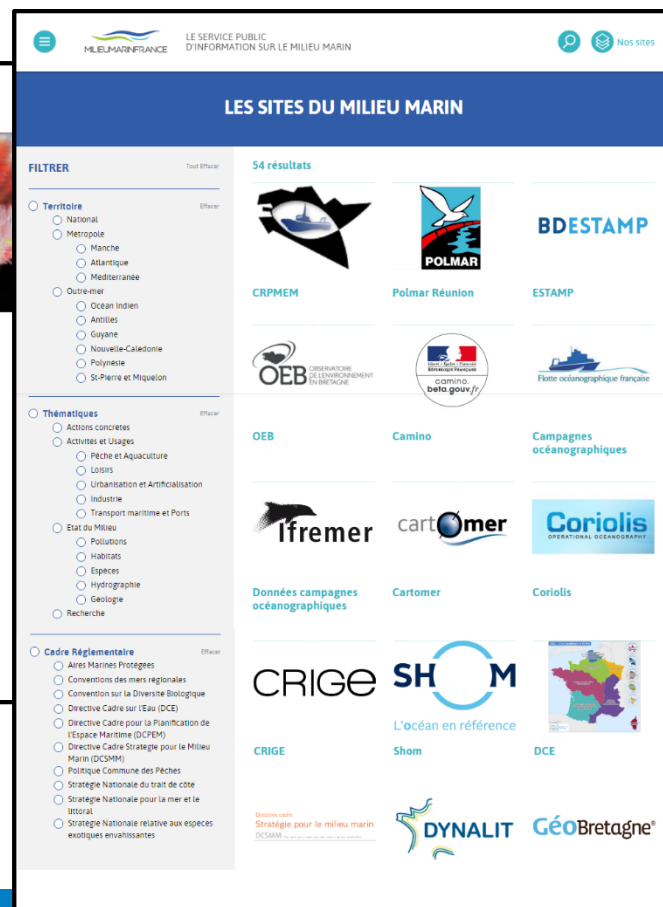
MILIEUMARINFRANCE
LE SERVICE PUBLIC D'INFORMATION SUR LE MILIEU MARIN

Nos sites

LES SITES DU MILIEU MARIN

FILTRER
Tout Effacer

Territoire
Effacer
National
Métropole
Manche
Atlantique
Mediterranée
Outre-mer
Océan Indien
Antilles
Guyane
Nouvelle-Caledonie
Polynésie
St-Pierre et Miquelon

Thématiques
Effacer
Actions concrètes
Activités et Usages
Pêche et Aquaculture
Loisirs
Urbanisation et Artificialisation
Industrie
Transport maritime et Ports
Etat du Milieu
Pollutions
Habitats
Espèces
Hydrographie
Geologie
Recherche

Cadre Réglementaire
Effacer
Aires Marines Protégées
Conventions des mers régionales
Convention sur la Diversite Biologique
Directive Cadre sur l'Eau (DCE)
Directive Cadre pour la Planification de l'Espace Maritime (DCPEM)
Directive Cadre Strategie pour le Milieu Marin (DCSMM)
Politique Commune des Pêches
Stratégie Nationale du trait de côte
Stratégie Nationale pour la mer et le littoral
Strategie Nationale relative aux especes exotiques envahissantes

54 résultats

CRPMEM
POLMAR
Polmar Réunion
BDESTAMP
ESTAMP

OEB OBSERVATOIRE DE L'ENVIRONNEMENT EN BRETAGNE
OEB
Liberté Égalité Fraternité RÉPUBLIQUE FRANÇAISE camino.beta.gouv.fr
Camino
Flotte océanographique française
Campagnes océanographiques

Ifremer
Données campagnes océanographiques
cartomer
Cartomer
Coriolis OPERATIONAL OCEANOGRAPHY
Coriolis

CRIGE
CRIGE
SHOM L'océan en référence
Shom
DCE

Directive cadre Stratégie pour le milieu marin DCSMM
DYNALIT
GéoBretagne®